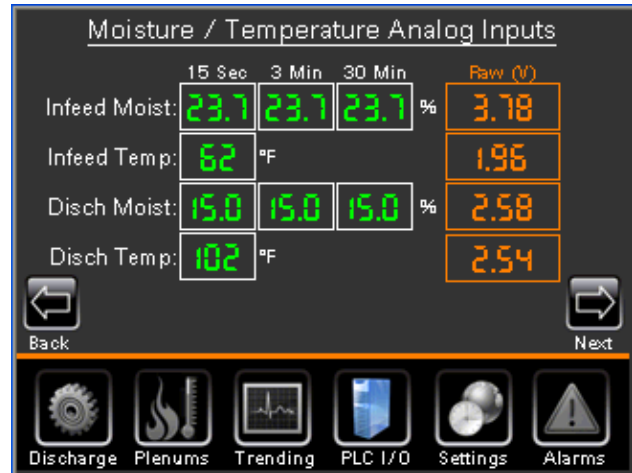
Moisture / Temperature Analog Inputs

| | 15 Sec | 3 Min | 30 Min | | Raw (V) |
|---|---|---|---|---|---|
| Infeed Moist: | 23.7 | 23.7 | 23.7 | % | 3.78 |
| Infeed Temp: | 62 | °F | | | 1.96 |
| Disch Moist: | 15.0 | 15.0 | 15.0 | % | 2.58 |
| Disch Temp: | 102 | °F | | | 2.54 |

Back

Next

Discharge Plenums Trending PLC I/O Settings Alarms